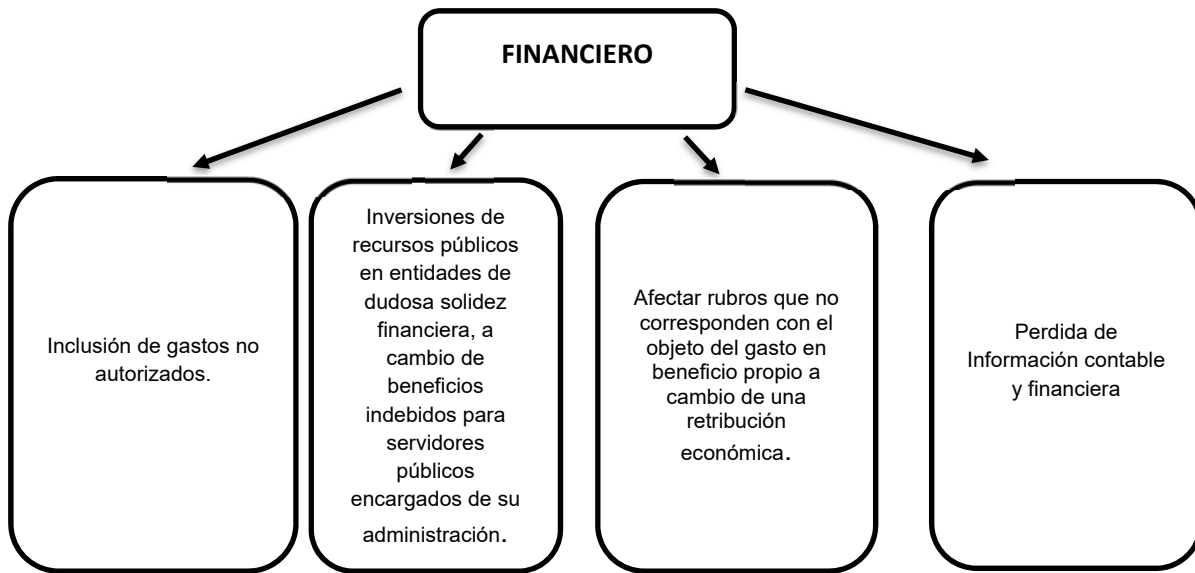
FINANCIERO

Inclusión de gastos no autorizados.

Inversiones de recursos públicos en entidades de dudosa solidez financiera, a cambio de beneficios indebidos para servidores públicos encargados de su administración.

Afectar rubros que no corresponden con el objeto del gasto en beneficio propio a cambio de una retribución económica.

Perdida de Información contable y financiera